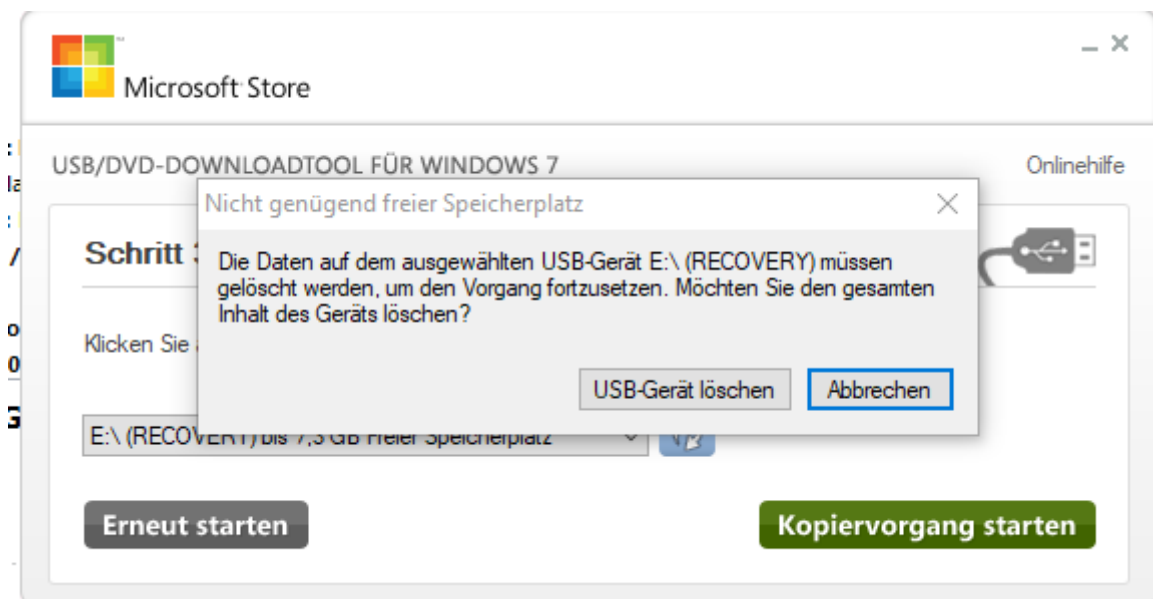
Microsoft Store

USB/DVD-DOWNLOADTOOL FÜR WINDOWS 7

Onlinehilfe

Schritt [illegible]

Klicken Sie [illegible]

E:\ (RECOVERY) bis 7,3 GB freier Speicherplatz

Erneut starten

Kopiervorgang starten

Nicht genügend freier Speicherplatz

Die Daten auf dem ausgewählten USB-Gerät E:\ (RECOVERY) müssen gelöscht werden, um den Vorgang fortzusetzen. Möchten Sie den gesamten Inhalt des Geräts löschen?

USB-Gerät löschen

Abbrechen